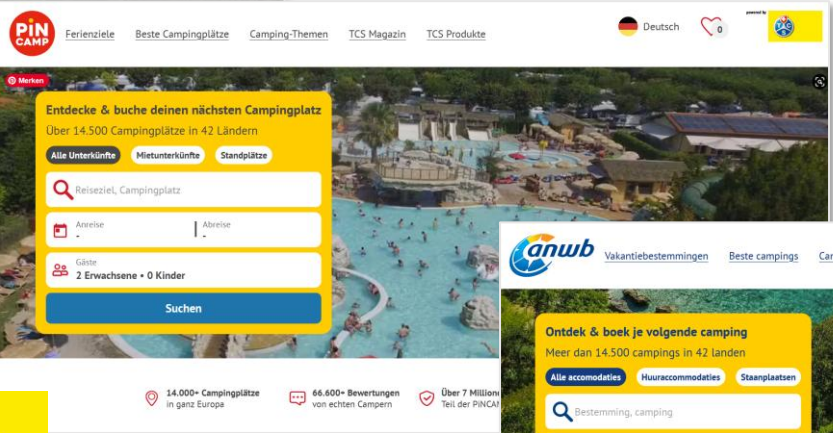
PiN CAMP

Ferienziele Beste Campingplätze Camping-Themen TCS Magazin TCS Produkte

Deutsch 0

powered by TCS

Merken

Entdecke & buche deinen nächsten Campingplatz

Über 14.500 Campingplätze in 42 Ländern

Alle Unterkünfte Mietunterkünfte Standplätze

Reiseziel, Campingplatz

Anreise -

Abreise -

Gäste
2 Erwachsene • 0 Kinder

Suchen

14.000+ Campingplätze in ganz Europa

66.600+ Bewertungen von echten Campern

Über 7 Millionen
Teil der PiNCAM

anwb

Vakantiebestemmingen Beste campings Ca

Ontdek & boek je volgende camping

Meer dan 14.500 campings in 42 landen

Alle accomodaties Huuraccommodaties Staanplaatsen

Bestemming, camping